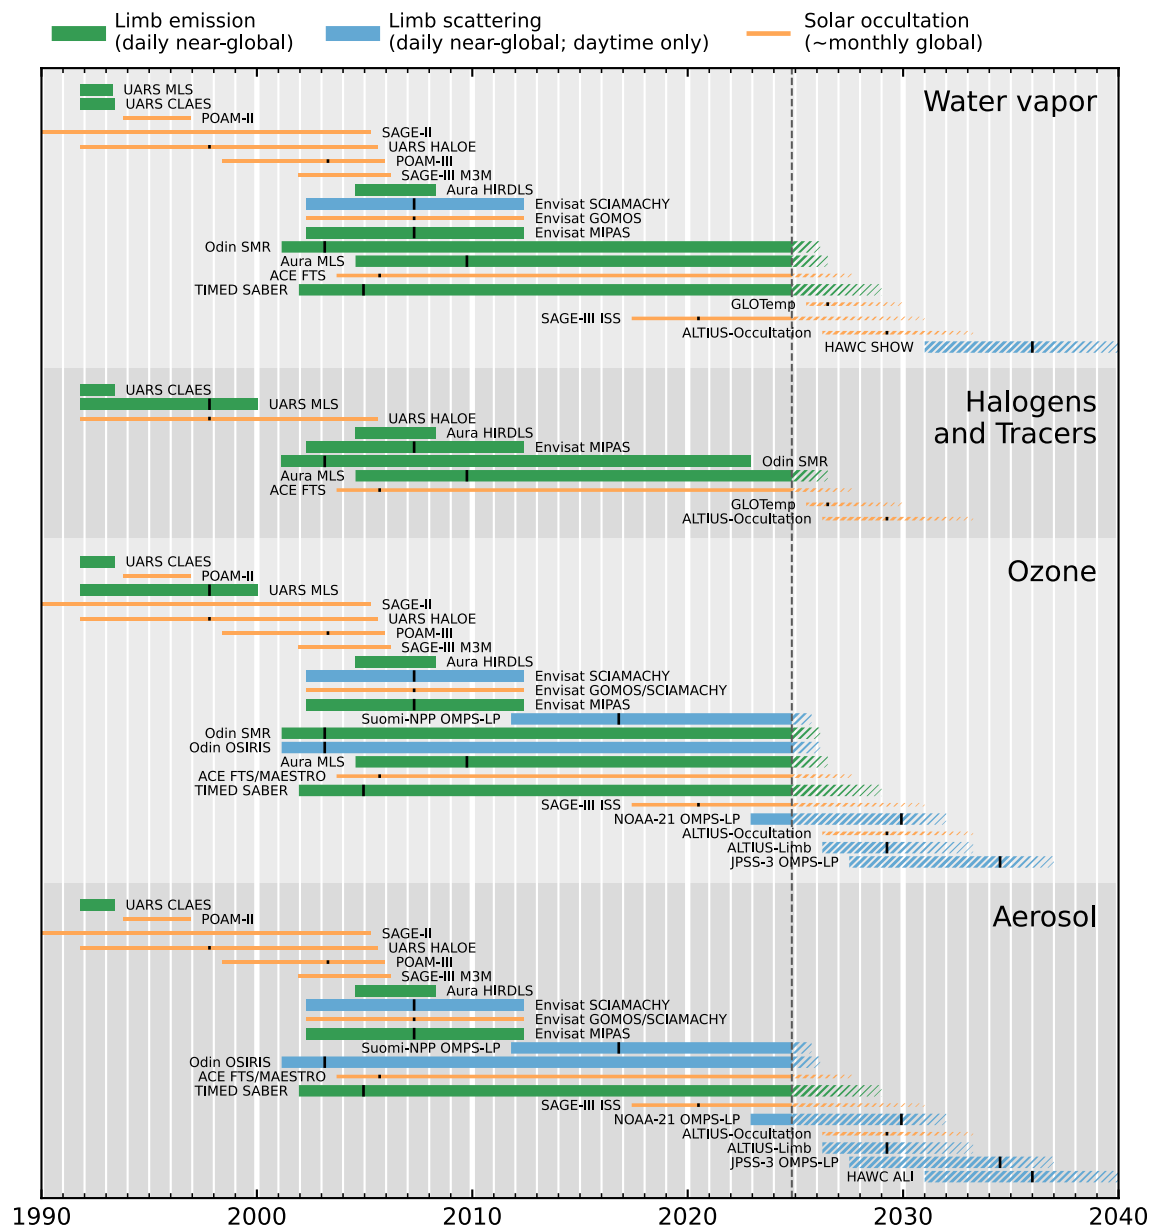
Limb emission
(daily near-global)

Limb scattering
(daily near-global; daytime only)

Solar occultation
(~monthly global)

Water vapor

UARS MLS
UARS CLAES
POAM-II
SAGE-II
UARS HALOE
POAM-III
SAGE-III M3M
Aura HIRDLS
Envisat SCIAMACHY
Envisat GOMOS
Envisat MIPAS
Odin SMR
Aura MLS
ACE FTS
TIMED SABER
GLOTemp
SAGE-III ISS
ALTIUS-Occultation
HAWC SHOW

Halogens and Tracers

UARS CLAES
UARS MLS
UARS HALOE
Aura HIRDLS
Envisat MIPAS
Odin SMR
Aura MLS
ACE FTS
GLOTemp
ALTIUS-Occultation

Ozone

UARS CLAES
POAM-II
UARS MLS
SAGE-II
UARS HALOE
POAM-III
SAGE-III M3M
Aura HIRDLS
Envisat SCIAMACHY
Envisat GOMOS/SCIAMACHY
Envisat MIPAS
Suomi-NPP OMPS-LP
Odin SMR
Odin OSIRIS
Aura MLS
ACE FTS/MAESTRO
TIMED SABER
SAGE-III ISS
NOAA-21 OMPS-LP
ALTIUS-Occultation
ALTIUS-Limb
JPSS-3 OMPS-LP

Aerosol

UARS CLAES
POAM-II
SAGE-II
UARS HALOE
POAM-III
SAGE-III M3M
Aura HIRDLS
Envisat SCIAMACHY
Envisat GOMOS/SCIAMACHY
Envisat MIPAS
Suomi-NPP OMPS-LP
Odin OSIRIS
ACE FTS/MAESTRO
TIMED SABER
SAGE-III ISS
NOAA-21 OMPS-LP
ALTIUS-Occultation
ALTIUS-Limb
JPSS-3 OMPS-LP
HAWC ALI

1990 2000 2010 2020 2030 2040